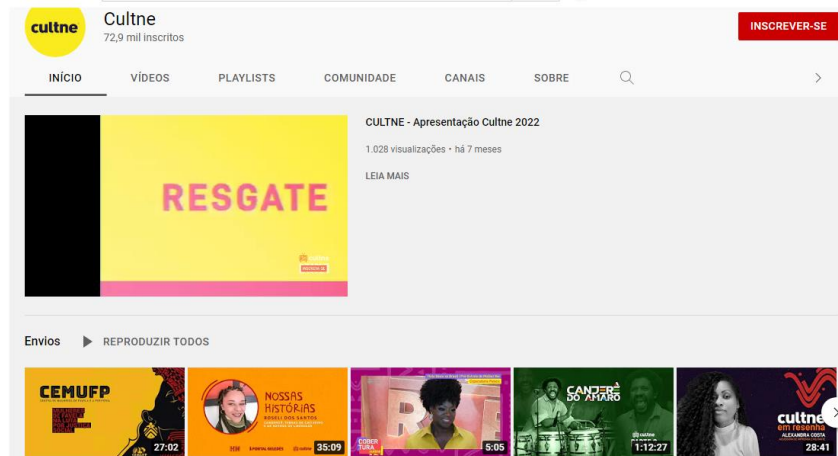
cultne

Cultne
72,9 mil inscritos

INSCREVER-SE

INÍCIO VÍDEOS PLAYLISTS COMUNIDADE CANAIS SOBRE

RESGATE

CULTNE - Apresentação Cultne 2022

1.028 visualizações • há 7 meses

LEIA MAIS

Envios REPRODUZIR TODOS

CEMUFP
27:02

NOSSAS HISTÓRIAS
ANGELI DOS SANTOS
35:09

COBERTURA
5:05

CANDERÊ DO AMARO
1:12:27

cultne em resenha
ALEXANDRA COSTA
28:41